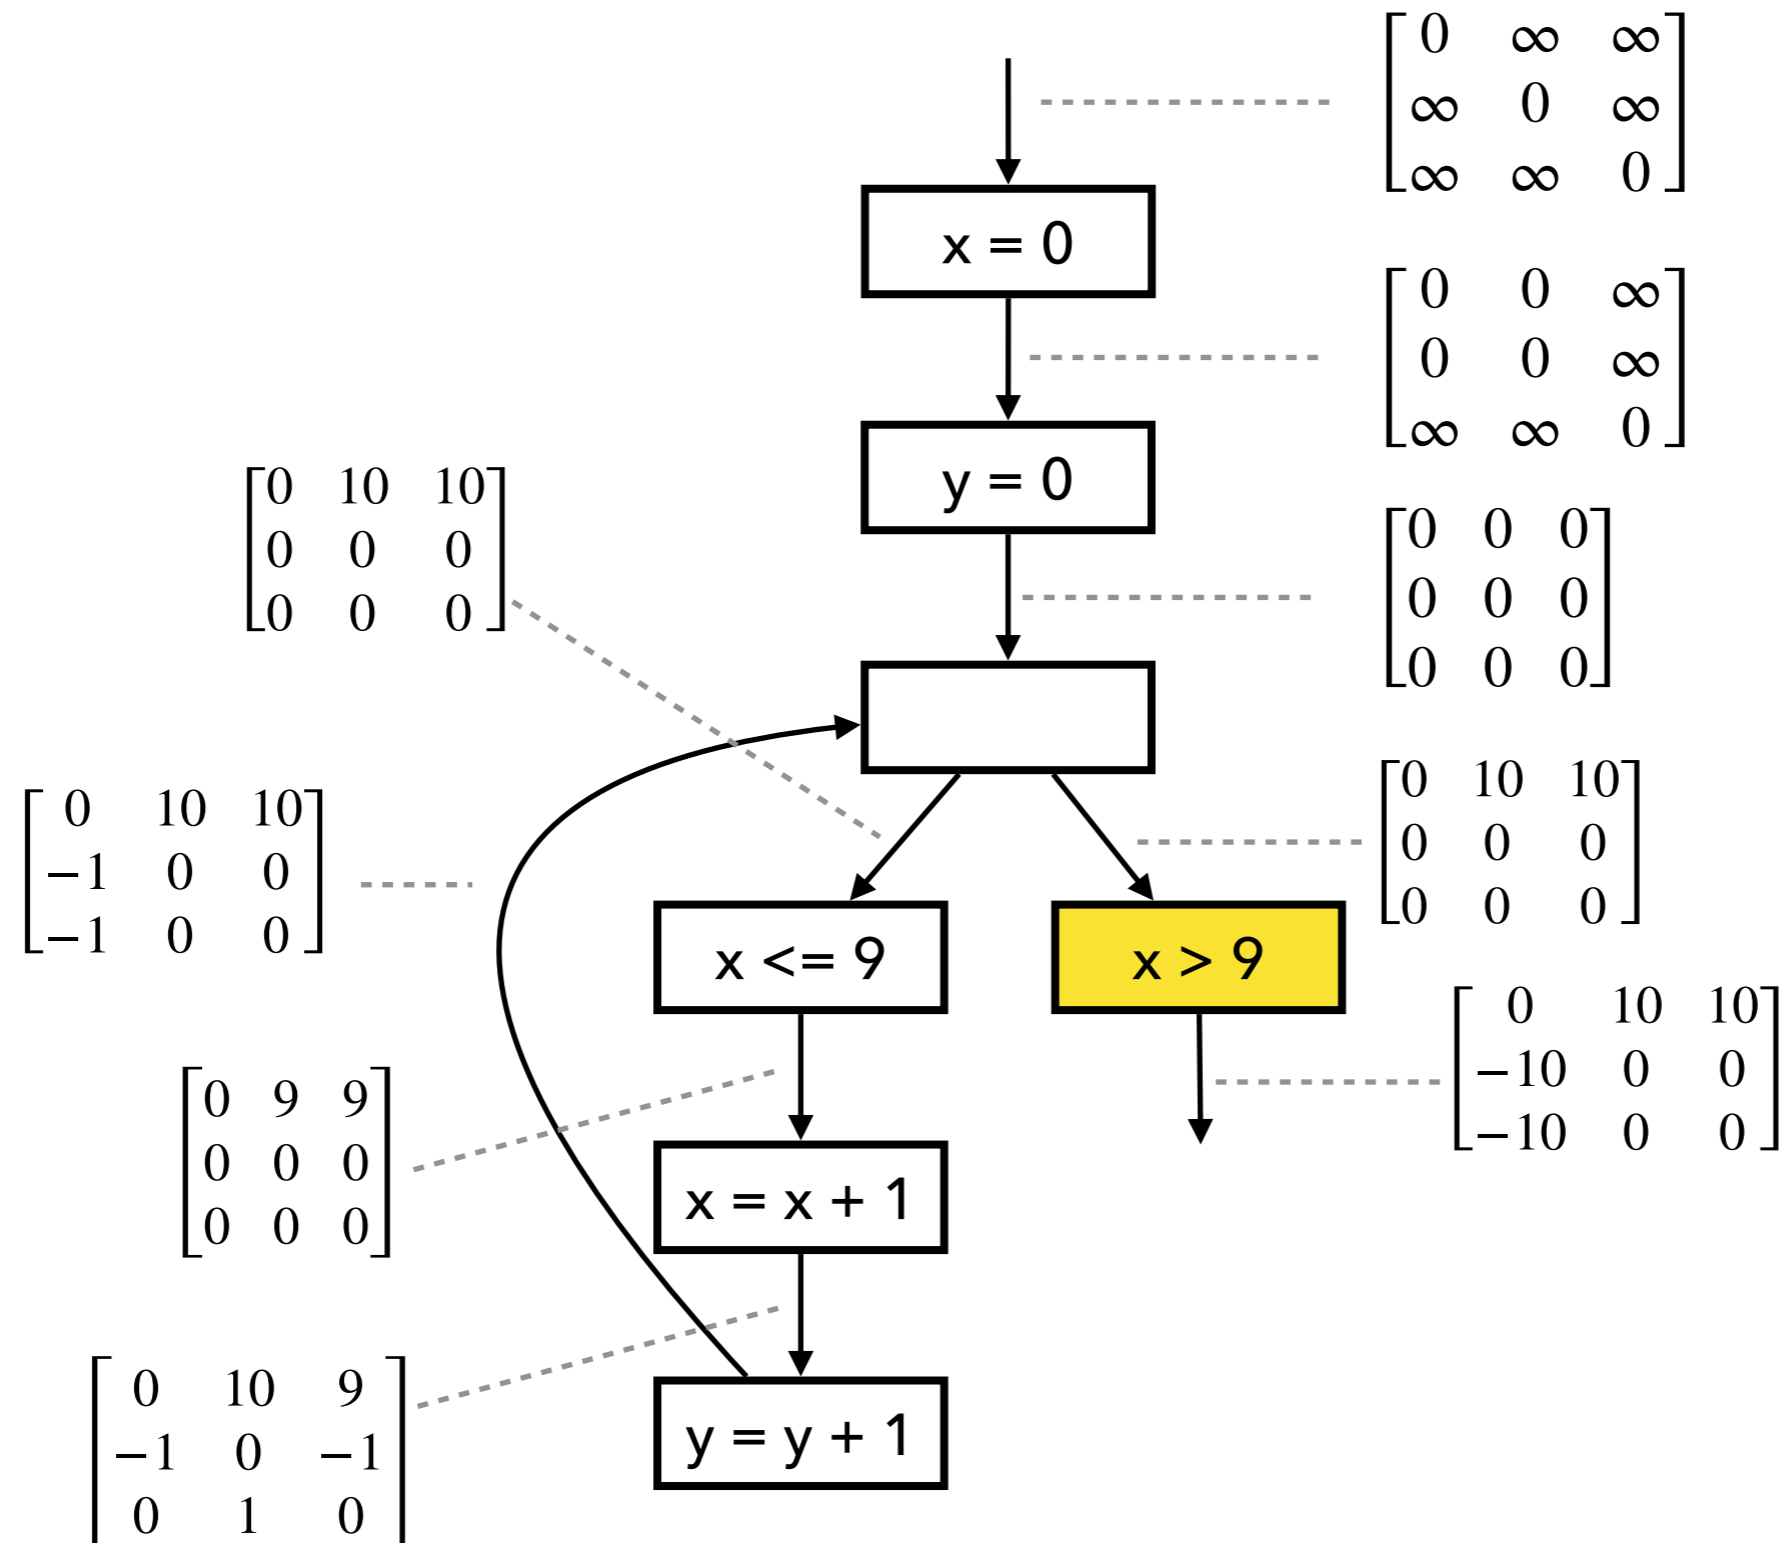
$\begin{bmatrix} 0 & \infty & \infty \\ \infty & 0 & \infty \\ \infty & \infty & 0 \end{bmatrix}$

x = 0

$\begin{bmatrix} 0 & 0 & \infty \\ 0 & 0 & \infty \\ \infty & \infty & 0 \end{bmatrix}$

y = 0

$\begin{bmatrix} 0 & 10 & 10 \\ 0 & 0 & 0 \\ 0 & 0 & 0 \end{bmatrix}$

$\begin{bmatrix} 0 & 0 & 0 \\ 0 & 0 & 0 \\ 0 & 0 & 0 \end{bmatrix}$

$\begin{bmatrix} 0 & 10 & 10 \\ -1 & 0 & 0 \\ -1 & 0 & 0 \end{bmatrix}$

$\begin{bmatrix} 0 & 10 & 10 \\ 0 & 0 & 0 \\ 0 & 0 & 0 \end{bmatrix}$

x <= 9

x > 9

$\begin{bmatrix} 0 & 10 & 10 \\ -10 & 0 & 0 \\ -10 & 0 & 0 \end{bmatrix}$

$\begin{bmatrix} 0 & 9 & 9 \\ 0 & 0 & 0 \\ 0 & 0 & 0 \end{bmatrix}$

x = x + 1

$\begin{bmatrix} 0 & 10 & 9 \\ -1 & 0 & -1 \\ 0 & 1 & 0 \end{bmatrix}$

y = y + 1